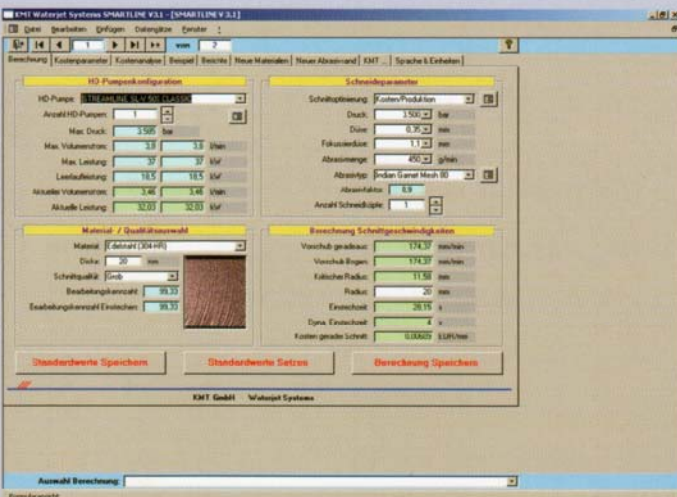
KMT Waterjet Systems SMARTLINE V3.1 - [SMARTLINE V 3.1]

Datei Bearbeiten Einfügen Datensätze Fenster ?

1 von 2

Berechnung | Kostenparameter | Kostenanalyse | Beispiel | Berichte | Neue Materialien | Neuer Abrasivsand | KMT ... | Sprache & Einheiten

HD-Pumpenkonfiguration

HD-Pumpe: STREAMLINE SL-V 50 CLASSIC

Anzahl HD-Pumpen: 1

Max. Druck: 3.585 bar

Max. Volumenstrom: 3,8 3,8 l/min

Max. Leistung: 37 37 kW

Leerlaufleistung: 18,5 18,5 kW

Aktueller Volumenstrom: 3,46 3,46 l/min

Aktuelle Leistung: 32,03 32,03 kW

Schneidparameter

Schnittoptimierung: Kosten/Produktion

Druck: 3.500 bar

Düse: 0,35 mm

Fokusierdüse: 1,1 mm

Abrasivmenge: 450 g/min

Abrasivtyp: Indian Garnet Mesh 80

Abrasivfaktor: 0,9

Anzahl Schneidköpfe: 1

Material- / Qualitätsauswahl

Material: Edelstahl (304-HR)

Dicke: 20 mm

Schnittqualität: Grob

Bearbeitungskennzahl: 99,33

Bearbeitungskennzahl Einstechen: 99,33

Berechnung Schnittgeschwindigkeiten

Vorschub geradeaus: 174,37 mm/min

Vorschub Bogen: 174,37 mm/min

Kritischer Radius: 11,58 mm

Radius: 20 mm

Einstechzeit: 28,15 s

Dyna. Einstechzeit: 4 s

Kosten gerader Schnitt: 0,00609 EUR/mm

Standardwerte Speichern

Standardwerte Setzen

Berechnung Speichern

KMT GmbH Waterjet Systems

Auswahl Berechnung:

Formularansicht